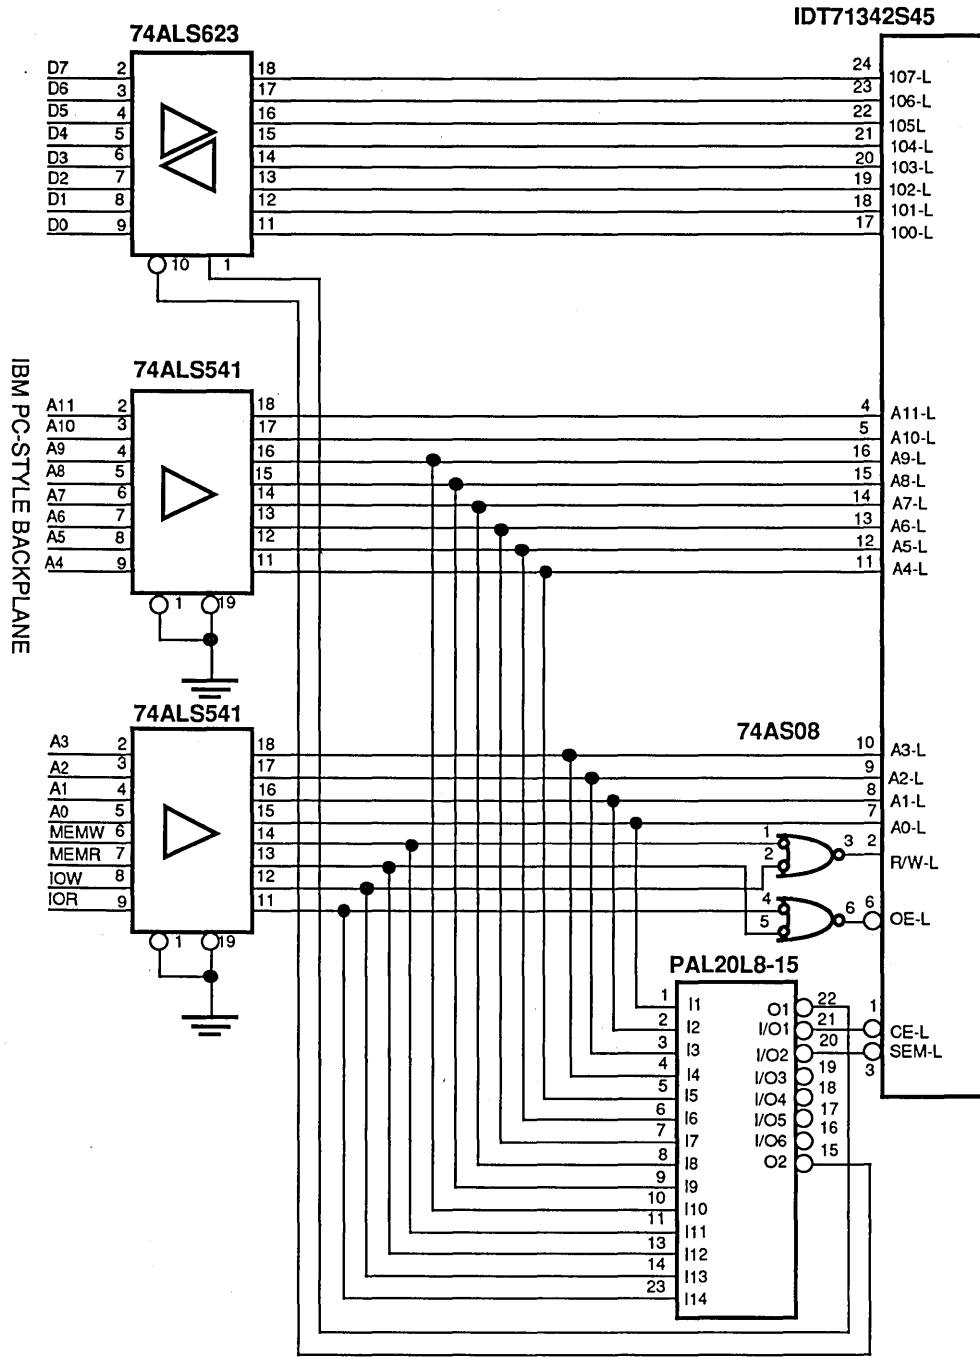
74ALS623

IDT71342S45

D7 2
D6 3
D5 4
D4 5
D3 6
D2 7
D1 8
D0 9

18
17
16
15
14
13
12
11

10 1

24 107-L
23 106-L
22 105L
21 104-L
20 103-L
19 102-L
18 101-L
17 100-L

IBM PC-STYLE BACKPLANE

74ALS541

A11 2
A10 3
A9 4
A8 5
A7 6
A6 7
A5 8
A4 9

18
17
16
15
14
13
12
11

1 19

4 A11-L
5 A10-L
16 A9-L
15 A8-L
14 A7-L
13 A6-L
12 A5-L
11 A4-L

74ALS541

A3 2
A2 3
A1 4
A0 5
MEMW 6
MEMR 7
IOW 8
IOR 9

18
17
16
15
14
13
12
11

1 19

74AS08

10 A3-L
9 A2-L
8 A1-L
7 A0-L

1
2
3 2 R/W-L
4
5
6 6 OE-L

PAL20L8-15

1 I1
2 I2
3 I3
4 I4
5 I5
6 I6
7 I7
8 I8
9 I9
10 I10
11 I11
13 I12
14 I13
23 I14

O1 22
I/O1 21
I/O2 20
I/O3 19
I/O4 18
I/O5 17
I/O6 16
O2 15

1 CE-L
SEM-L 3